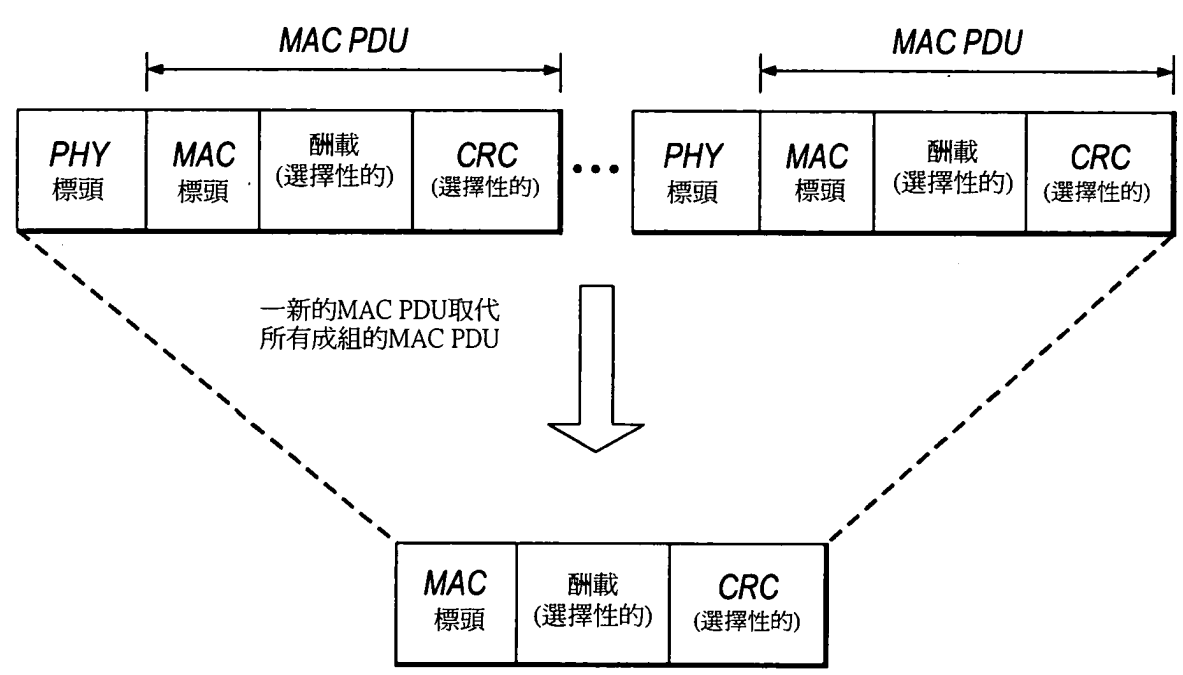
MAC PDU

MAC PDU

PHY 標頭

MAC 標頭

酬載 (選擇性的)

CRC (選擇性的)

• • •

PHY 標頭

MAC 標頭

酬載 (選擇性的)

CRC (選擇性的)

一新的MAC PDU取代
所有成組的MAC PDU

MAC 標頭

酬載 (選擇性的)

CRC (選擇性的)